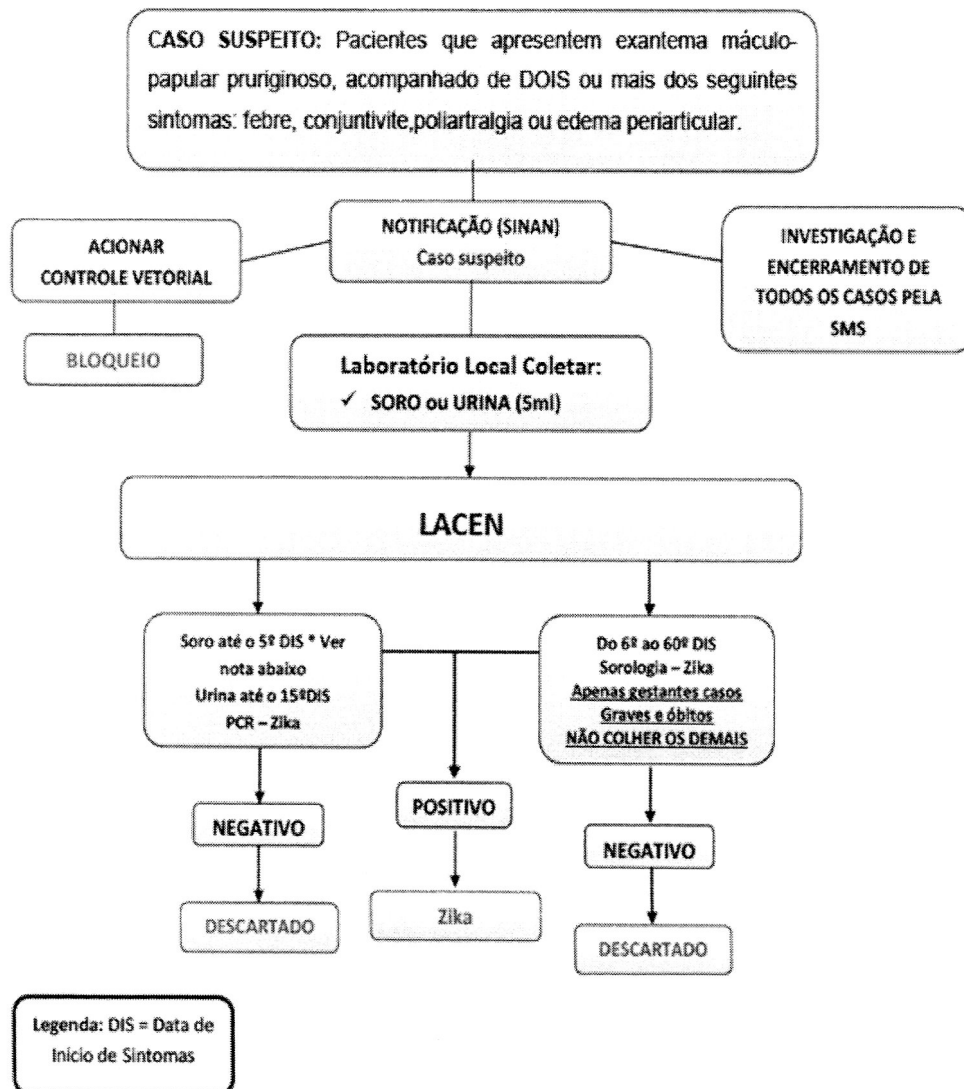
CASO SUSPEITO: Pacientes que apresentem exantema máculo-papular pruriginoso, acompanhado de DOIS ou mais dos seguintes sintomas: febre, conjuntivite,poliartralgia ou edema periarticular.

NOTIFICAÇÃO (SINAN)
Caso suspeito

ACIONAR CONTROLE VETORIAL

BLOQUEIO

INVESTIGAÇÃO E ENCERRAMENTO DE TODOS OS CASOS PELA SMS

Laboratório Local Coletar:
✓ SORO ou URINA (5ml)

LACEN

Soro até o 5º DIS * Ver nota abaixo
Urina até o 15ºDIS
PCR – Zika

Do 6º ao 60º DIS
Sorologia – Zika
Apenas gestantes casos Graves e óbitos
NÃO COLHER OS DEMAIS

NEGATIVO

DESCARTADO

POSITIVO

Zika

NEGATIVO

DESCARTADO

Legenda: DIS = Data de Inicio de Sintomas